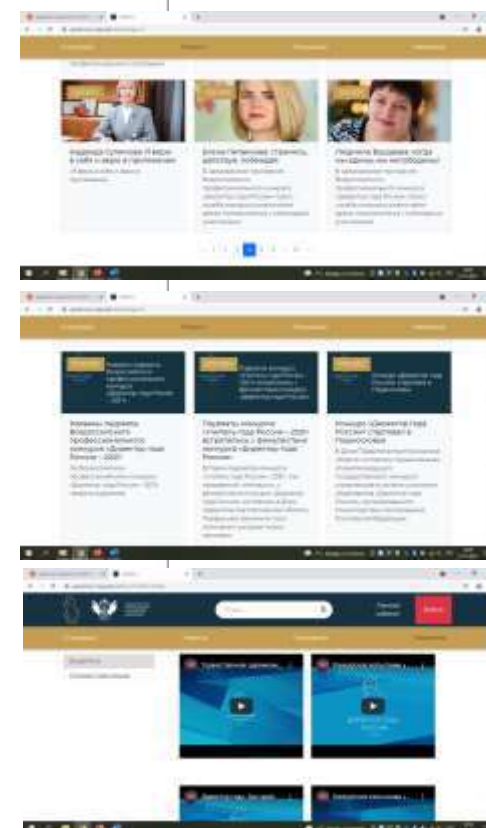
Надежда Суленова: Я верю в себя и верю в противника

Елена Пятенкова: стремись, дерзай, побеждай

Людмила Бородина: тогда мы едины, мы непобедимы

Названы лауреаты Всероссийского профессионального конкурса «Директор года России – 2021»

Лауреаты конкурса «Учитель года России – 2021» встретились с финалистами конкурса «Директор года России»

Конкурс «Директор года России» стартовал в Подмосковье

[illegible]